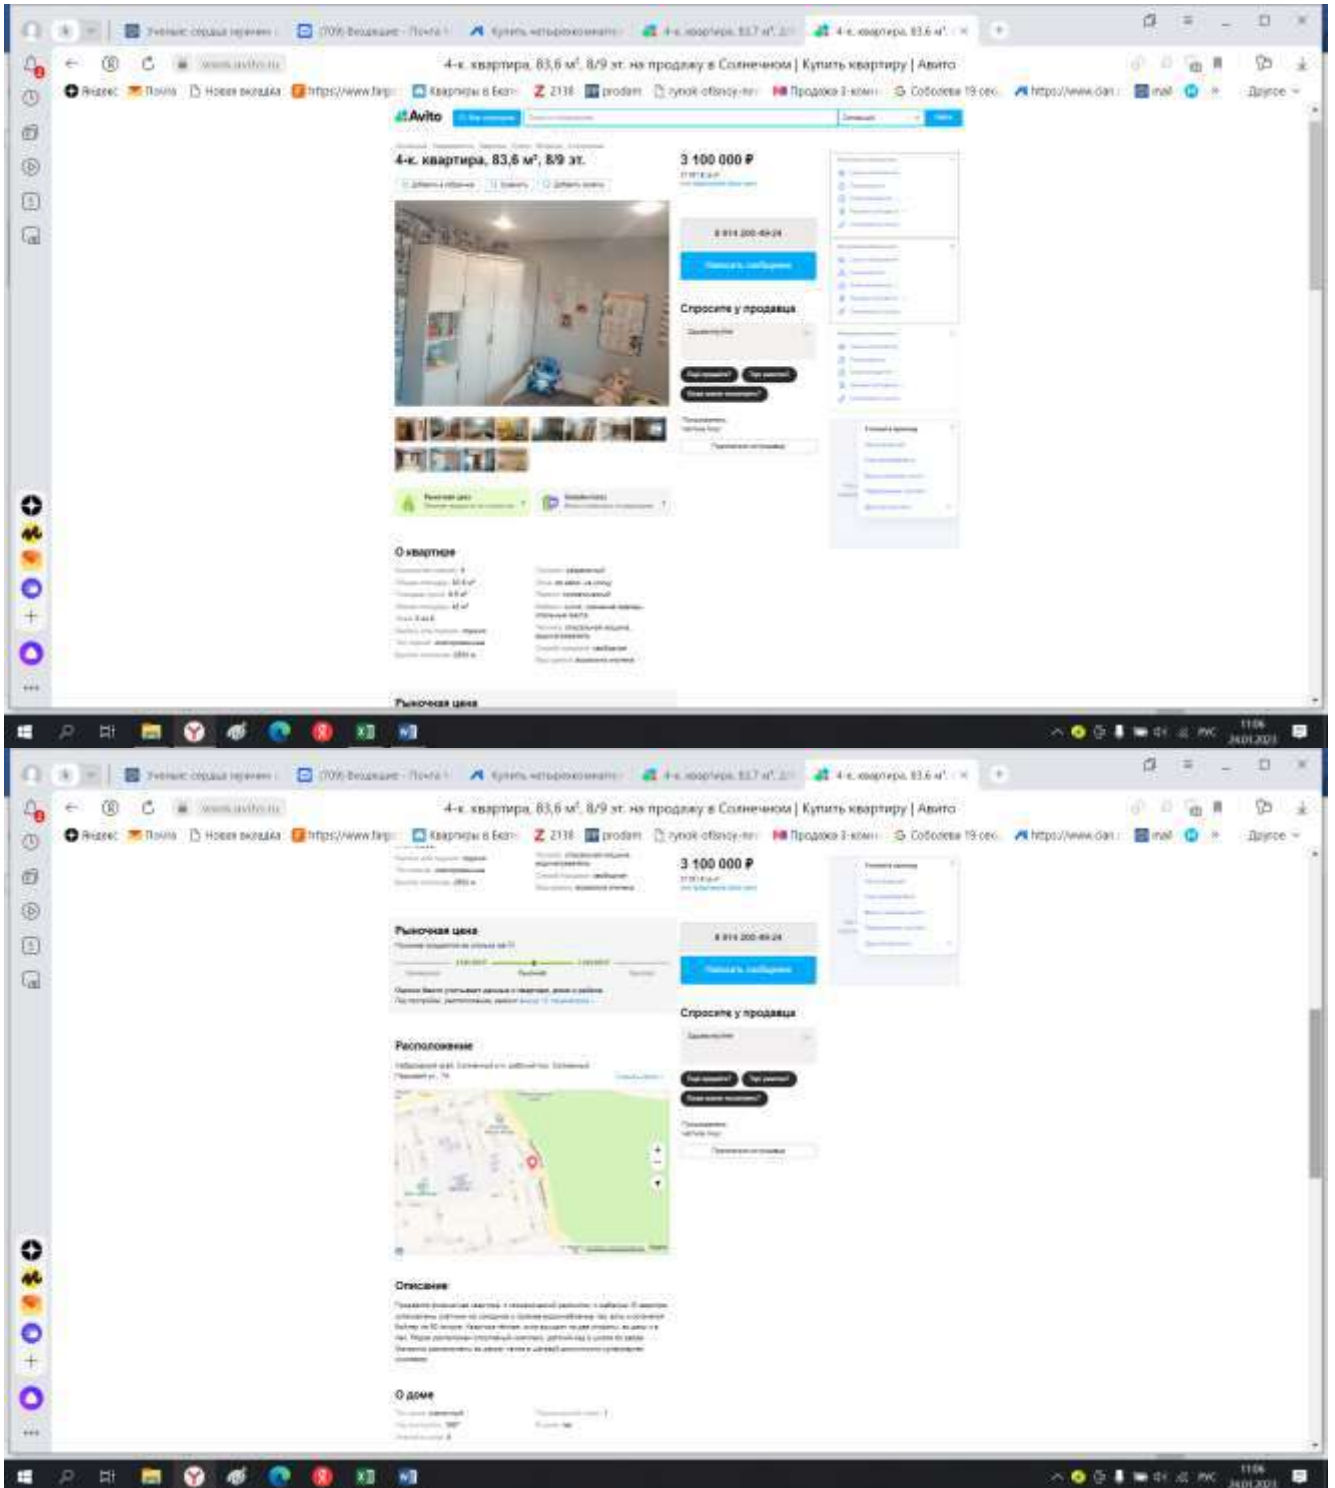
4-к. квартира, 83,6 м², 8/9 эт. на продажу в Солнечном | Купить квартиру | Авито

Яндекс Почта Новая вкладка https://www.fatp: Квартиры в Бел: 2118 prodam rynok ofisnoy-ne: Продажа 3-комн: Соболева 19 сео https://www.dan: mail Другое

Avito

4-к. квартира, 83,6 м², 8/9 эт.

3 100 000 ₽

Написать сообщение

Спросите у продавца

О квартире

Рыночная цена

4-к. квартира, 83,6 м², 8/9 эт. на продажу в Солнечном | Купить квартиру | Авито

Яндекс Почта Новая вкладка https://www.fatp: Квартиры в Бел: 2118 prodam rynok ofisnoy-ne: Продажа 3-комн: Соболева 19 сео https://www.dan: mail Другое

3 100 000 ₽

Рыночная цена

Написать сообщение

Спросите у продавца

Расположение

Описание

О доме

11:06
24.01.2023